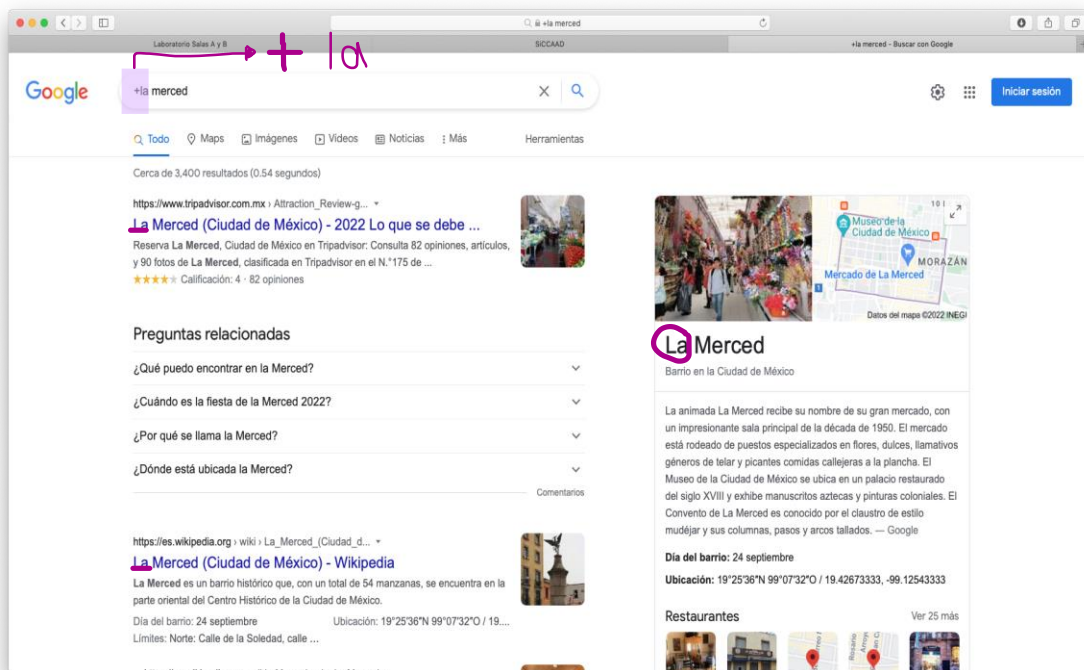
+la merced

Laboratorio Salas A y B
SICCAAD
+la merced - Buscar con Google

+ la

Google
+la merced

Iniciar sesión

Todo Maps Imágenes Videos Noticias Más Herramientas

Cerca de 3,400 resultados (0.54 segundos)

https://www.tripadvisor.com.mx › Attraction_Review-g...
La Merced (Ciudad de México) - 2022 Lo que se debe ...
Reserva La Merced, Ciudad de México en Tripadvisor: Consulta 82 opiniones, artículos, y 90 fotos de La Merced, clasificada en Tripadvisor en el N.°175 de ...
★★★★★ Calificación: 4 · 82 opiniones

Preguntas relacionadas

¿Qué puedo encontrar en la Merced?

¿Cuándo es la fiesta de la Merced 2022?

¿Por qué se llama la Merced?

¿Dónde está ubicada la Merced?

Comentarios

https://es.wikipedia.org › wiki › La_Merced_(Ciudad_d...
La Merced (Ciudad de México) - Wikipedia
La Merced es un barrio histórico que, con un total de 54 manzanas, se encuentra en la parte oriental del Centro Histórico de la Ciudad de México.
Día del barrio: 24 septiembre
Ubicación: 19°25′36″N 99°07′32″O / 19....
Límites: Norte: Calle de la Soledad, calle ...

Museo de la Ciudad de México
MORAZÁN
Mercado de La Merced
Datos del mapa ©2022 INEGI

La Merced
Barrio en la Ciudad de México

La animada La Merced recibe su nombre de su gran mercado, con un impresionante sala principal de la década de 1950. El mercado está rodeado de puestos especializados en flores, dulces, llamativos géneros de telar y picantes comidas callejeras a la plancha. El Museo de la Ciudad de México se ubica en un palacio restaurado del siglo XVIII y exhibe manuscritos aztecas y pinturas coloniales. El Convento de La Merced es conocido por el claustro de estilo mudéjar y sus columnas, pasos y arcos tallados. — Google

Día del barrio: 24 septiembre

Ubicación: 19°25′36″N 99°07′32″O / 19.42673333, -99.12543333

Restaurantes
Ver 25 más